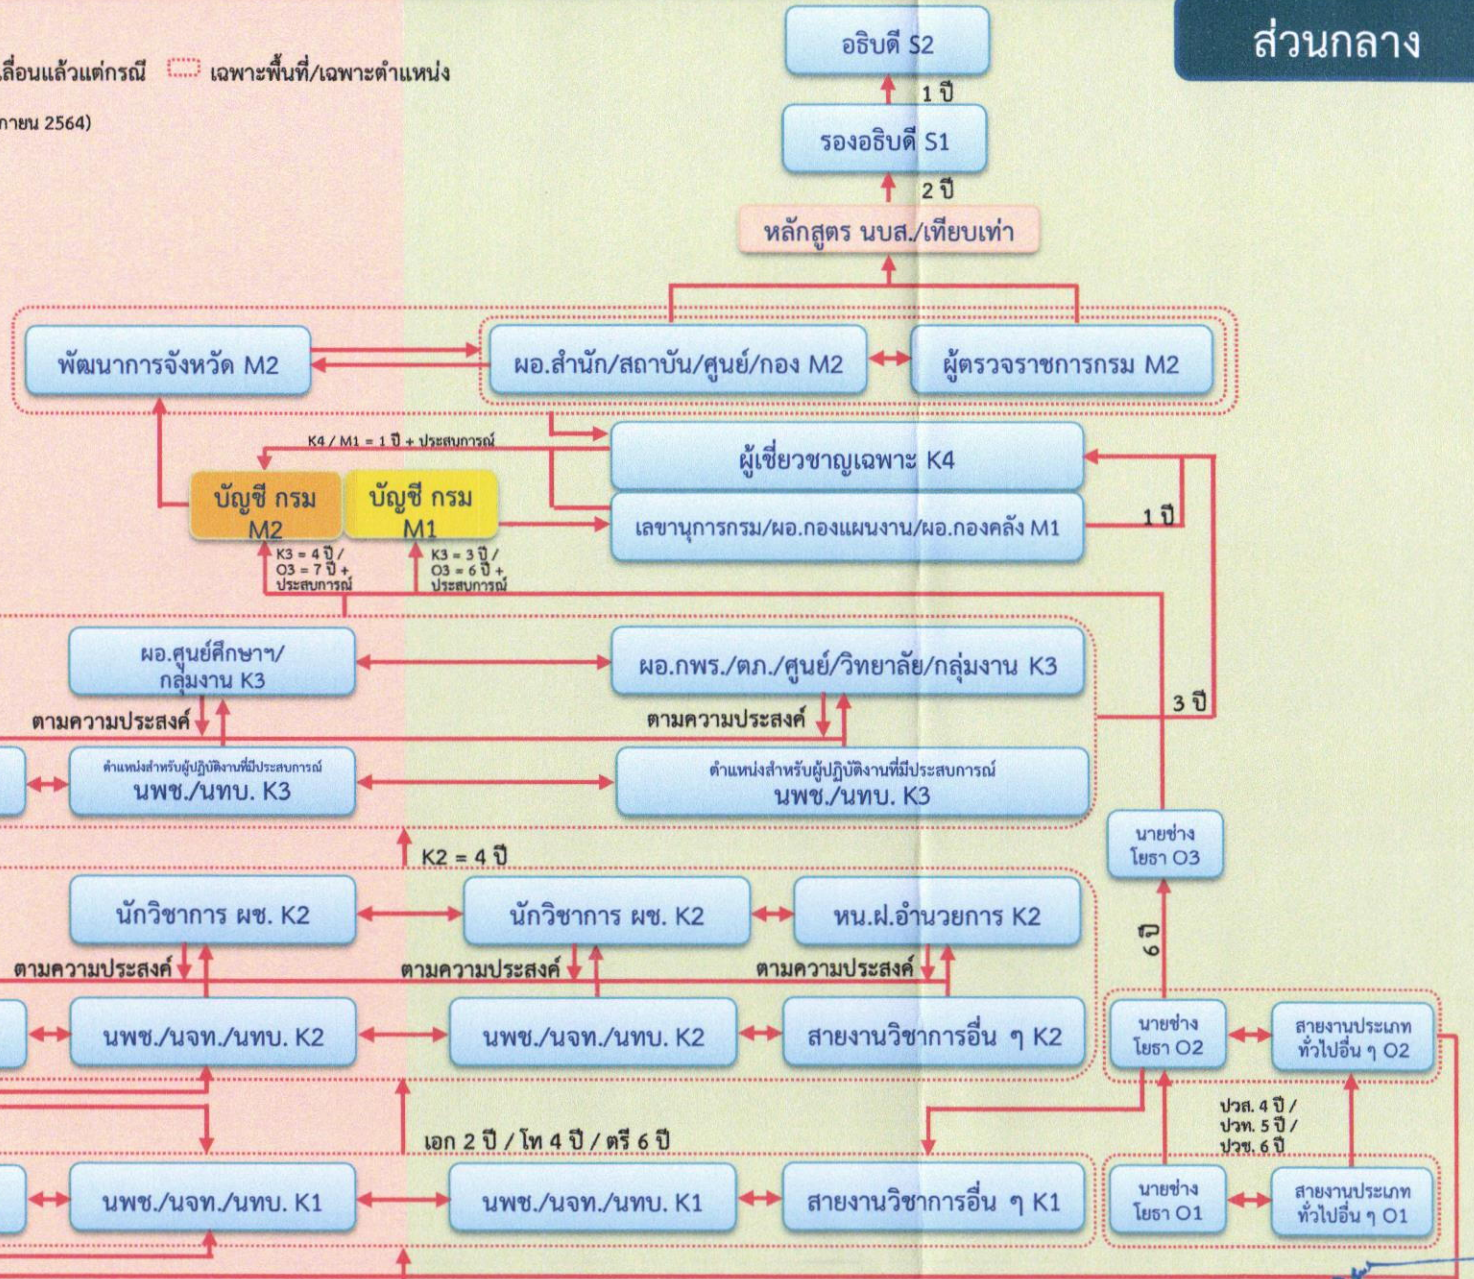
เลื่อนแล้วแต่กรณี เฉพาะพื้นที่/เฉพาะตำแหน่ง

กายน 2564)

ส่วนกลาง

อธิบดี S2

1 ปี

รองอธิบดี S1

2 ปี

หลักสูตร นบส./เทียบเท่า

พัฒนาการจังหวัด M2

ผอ.สำนัก/สถาบัน/ศูนย์/กอง M2

ผู้ตรวจราชการกรม M2

K4 / M1 = 1 ปี + ประสบการณ์

ผู้เชี่ยวชาญเฉพาะ K4

บัญชี กรม M2

บัญชี กรม M1

เลขานุการกรม/ผอ.กองแผนงาน/ผอ.กองคลัง M1

1 ปี

K3 = 4 ปี / O3 = 7 ปี + ประสบการณ์

K3 = 3 ปี / O3 = 6 ปี + ประสบการณ์

ผอ.ศูนย์ศึกษาฯ/กลุ่มงาน K3

ผอ.กพร./ตภ./ศูนย์/วิทยาลัย/กลุ่มงาน K3

3 ปี

ตามความประสงค์

ตามความประสงค์

ตำแหน่งสำหรับผู้ปฏิบัติงานที่มีประสบการณ์ นพช./นทบ. K3

ตำแหน่งสำหรับผู้ปฏิบัติงานที่มีประสบการณ์ นพช./นทบ. K3

นายช่างโยธา O3

K2 = 4 ปี

นักวิชาการ ผช. K2

นักวิชาการ ผช. K2

หน.ฝ.อำนวยการ K2

6 ปี

ตามความประสงค์

ตามความประสงค์

ตามความประสงค์

นพช./นจท./นทบ. K2

นพช./นจท./นทบ. K2

สายงานวิชาการอื่น ๆ K2

นายช่างโยธา O2

สายงานประเภททั่วไปอื่น ๆ O2

ปวส. 4 ปี / ปวท. 5 ปี / ปวช. 6 ปี

เอก 2 ปี / โท 4 ปี / ตรี 6 ปี

นพช./นจท./นทบ. K1

นพช./นจท./นทบ. K1

สายงานวิชาการอื่น ๆ K1

นายช่างโยธา O1

สายงานประเภททั่วไปอื่น ๆ O1